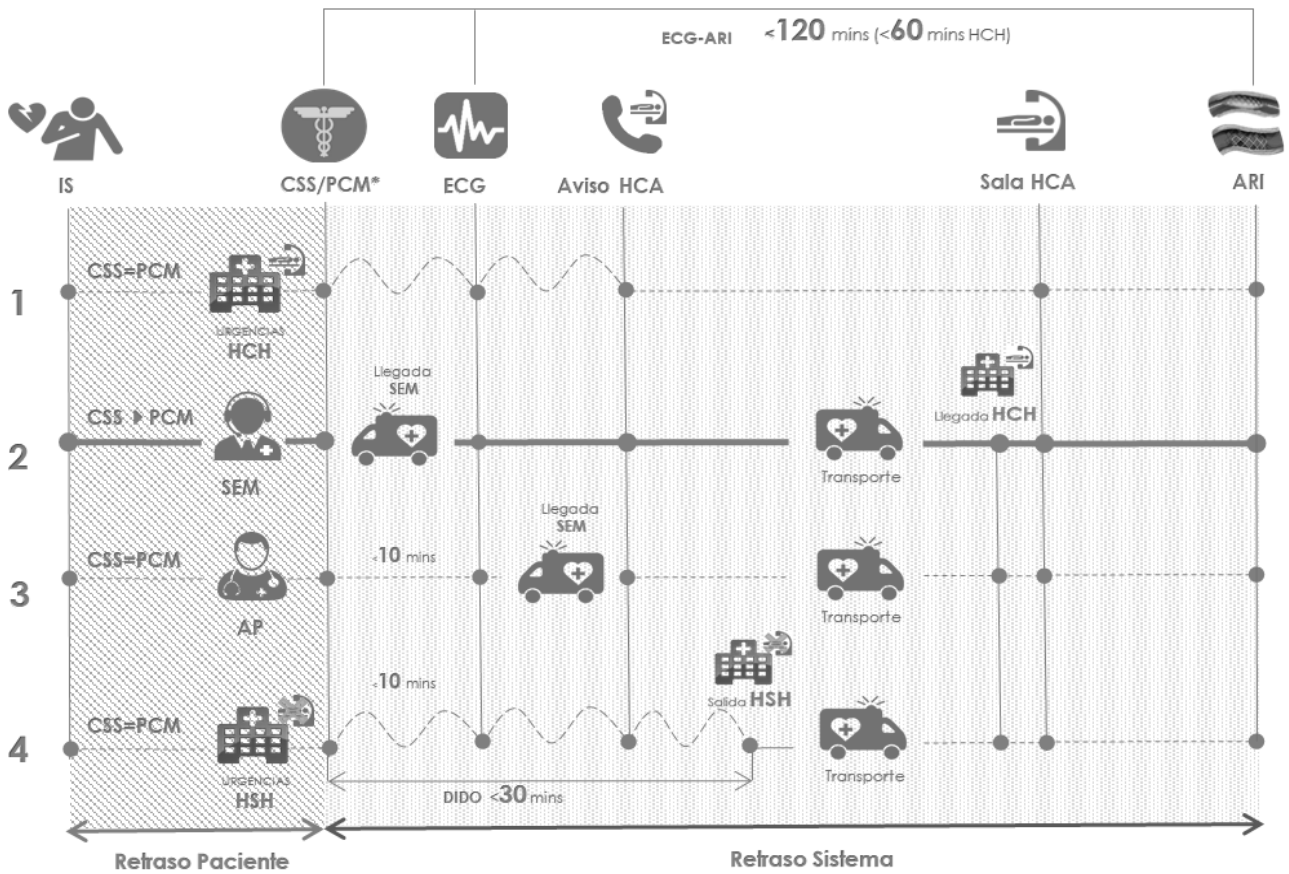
ECG-ARI <120 mins (<60 mins HCH)

IS

CSS/PCM*

ECG

Aviso HCA

Sala HCA

ARI

1

CSS=PCM

URGENCIAS HCH

2

CSS ▸ PCM

SEM

Llegada SEM

Transporte

Llegada HCH

3

CSS=PCM

AP

<10 mins

Llegada SEM

Transporte

4

CSS=PCM

URGENCIAS HSH

<10 mins

Salida HSH

Transporte

DIDO <30 mins

Retraso Paciente

Retraso Sistema